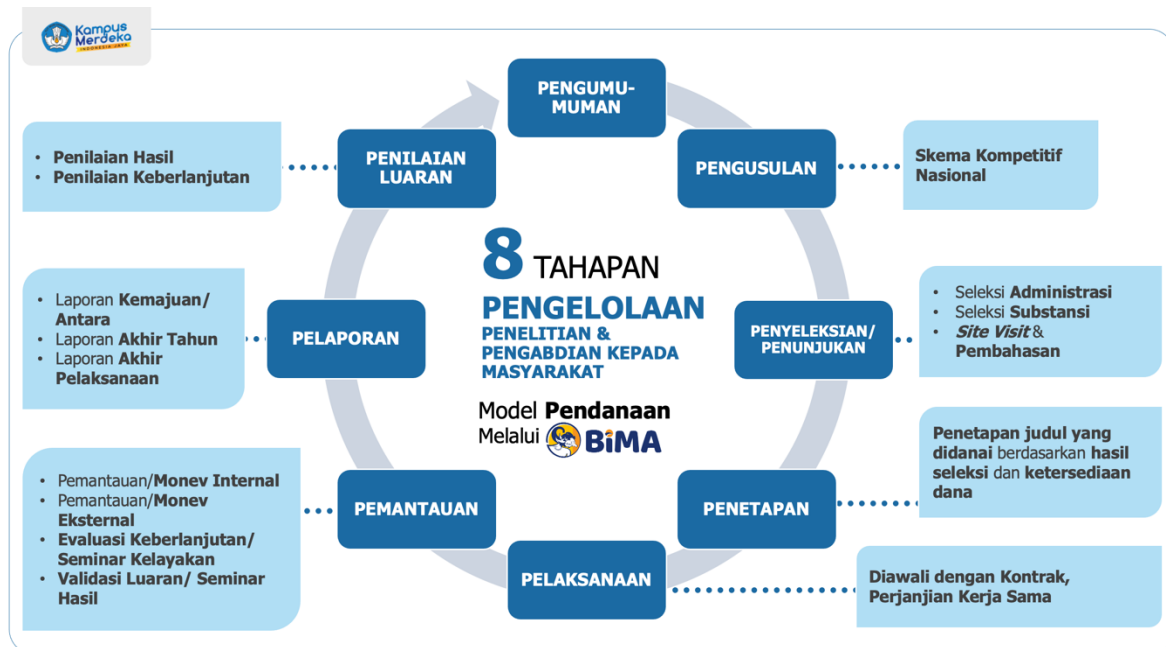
Kampus Merdeka
INDONESIA JAYA

PENGUMUMUMAN

PENGUSULAN

Skema Kompetitif Nasional

PENYELEKSIAN/ PENUNJUKAN

• Seleksi **Administrasi**
• Seleksi **Substansi**
• ***Site Visit*** & **Pembahasan**

PENETAPAN

**Penetapan judul yang didanai** berdasarkan **hasil seleksi** dan **ketersediaan dana**

PELAKSANAAN

Diawali dengan Kontrak, Perjanjian Kerja Sama

PEMANTAUAN

• Pemantauan/**Monev Internal**
• Pemantauan/**Monev Eksternal**
• **Evaluasi Keberlanjutan/ Seminar Kelayakan**
• **Validasi Luaran/ Seminar Hasil**

PELAPORAN

• Laporan **Kemajuan/ Antara**
• Laporan **Akhir Tahun**
• Laporan **Akhir Pelaksanaan**

PENILAIAN LUARAN

• Penilaian Hasil
• Penilaian Keberlanjutan

8 TAHAPAN
PENGELOLAAN
PENELITIAN & PENGABDIAN KEPADA MASYARAKAT

Model **Pendanaan**
Melalui BIMA